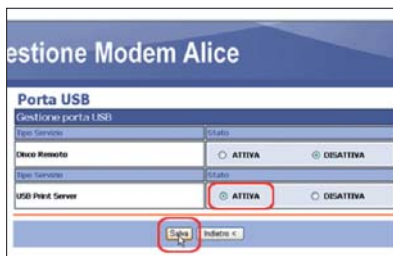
estione Modem Alice

Porta USB

Gestione porta USB

| Tipo Servizio | Stato | |
|---|---|---|
| Disco Remoto | ATTIVA | DISATTIVA |
| Tipo Servizio | Stato | |
| USB Print Server | ATTIVA | DISATTIVA |

Salva Indietro <